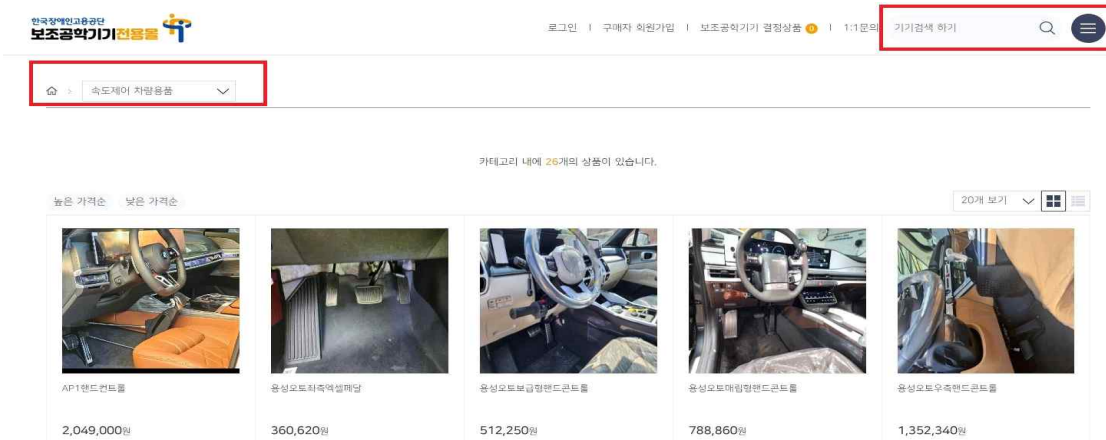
한국장애인고용공단
보조공학기기전용몰

로그인 | 구매자 회원가입 | 보조공학기기 결정상품 0 | 1:1문의 기기검색 하기

속도제어 차량용품

카테고리 내에 26개의 상품이 있습니다.

높은 가격순 낮은 가격순

20개 보기

AP1핸드컨트롤
2,049,000원

용성오토좌측엑셀페달
360,620원

용성오토보급형핸드콘트롤
512,250원

용성오토매립형핸드콘트롤
788,860원

용성오토우측핸드콘트롤
1,352,340원